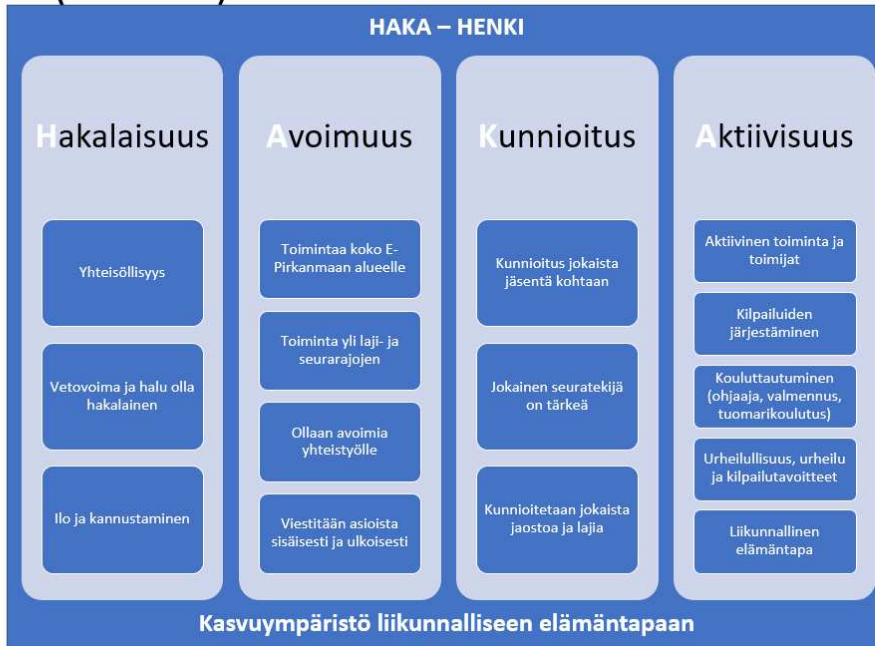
HAKA – HENKI

Hakalaisuus

Yhteisöllisyys

Vetovoima ja halu olla hakalainen

Ilo ja kannustaminen

Avoimuus

Toimintaa koko E-Pirkanmaan alueelle

Toiminta yli laji- ja seurarajojen

Ollaan avoimia yhteistyölle

Viestitään asioista sisäisesti ja ulkoisesti

Kunnioitus

Kunnioitus jokaista jäsentä kohtaan

Jokainen seuratekijä on tärkeä

Kunnioitetaan jokaista jaostoa ja lajia

Aktiivisuus

Aktiivinen toiminta ja toimijat

Kilpailuiden järjestäminen

Kouluttautuminen (ohjaaja, valmennus, tuomarikoulutus)

Urheilullisuus, urheilu ja kilpailutavoitteet

Liikunnallinen elämäntapa

Kasvuympäristö liikunnalliseen elämäntapaan